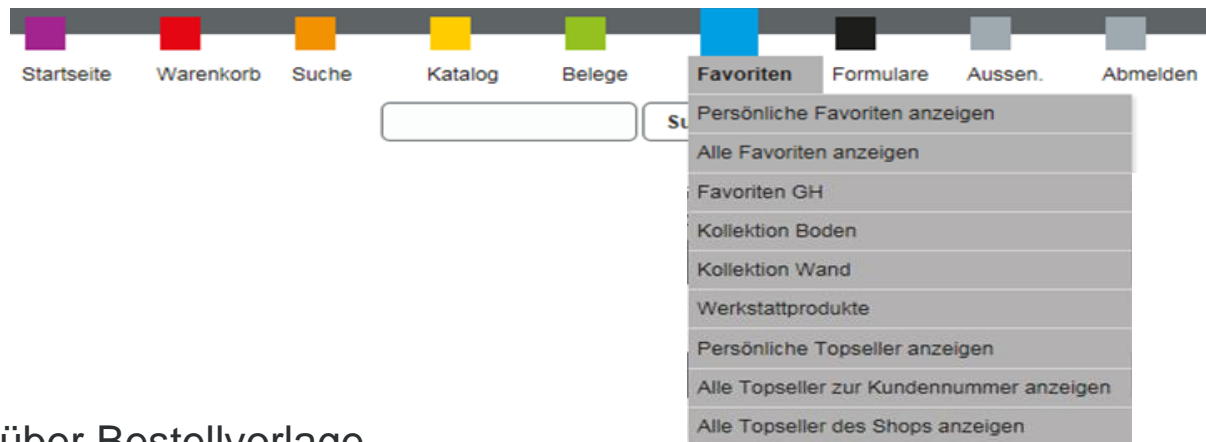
Startseite Warenkorb Suche Katalog Belege Favoriten Formulare Aussen. Abmelden

Su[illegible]

Persönliche Favoriten anzeigen
Alle Favoriten anzeigen
Favoriten GH
Kollektion Boden
Kollektion Wand
Werkstattprodukte
Persönliche Topseller anzeigen
Alle Topseller zur Kundennummer anzeigen
Alle Topseller des Shops anzeigen

über Bestellvorlage